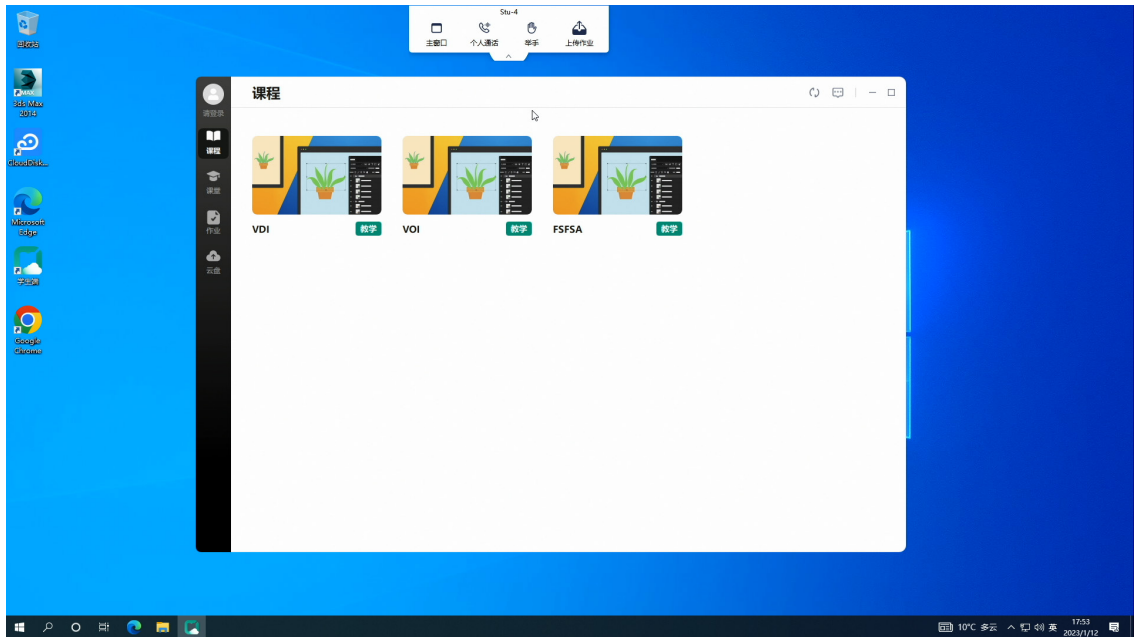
回收站

3ds Max 2014

CloudDisk...

Microsoft Edge

学生端

Google Chrome

Stu-4

主窗口

个人通话

举手

上传作业

请登录

课程

课堂

作业

云盘

课程

VDI

教学

VOI

教学

FSFSA

教学

10°C 多云

英

17:53
2023/1/12